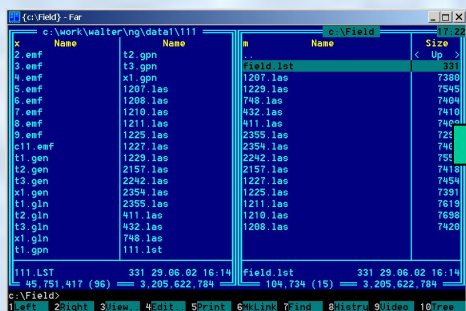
{c:\Field} - Far

c:\work\walter\ng\data1\111

| x | Name | Name |
|---|---|---|
| 1.emf | | t2.gpn |
| 3.emf | | t3.gpn |
| 4.emf | | x1.gpn |
| 5.emf | | 1207.las |
| 6.emf | | 1208.las |
| 7.emf | | 1210.las |
| 8.emf | | 1211.las |
| 9.emf | | 1225.las |
| c11.emf | | 1227.las |
| t1.gen | | 1229.las |
| t2.gen | | 2157.las |
| t3.gen | | 2242.las |
| x1.gen | | 2354.las |
| t1.gln | | 2355.las |
| t2.gln | | 411.las |
| t3.gln | | 432.las |
| x1.gln | | 748.las |
| t1.gpn | | 111.lst |

111.LST 331 29.06.02 16:14
45,751,417 (96) 3,205,622,784

c:\Field 17:22

| m | Name | Size |
|---|---|---|
| | .. | Up |
| | field.lst | 331 |
| | 1207.las | 7380 |
| | 1229.las | 7545 |
| | 748.las | 7404 |
| | 432.las | 7410 |
| | 411.las | 7409 |
| | 2355.las | 7425 |
| | 2354.las | 7467 |
| | 2242.las | 7557 |
| | 2157.las | 7418 |
| | 1227.las | 7454 |
| | 1225.las | 7391 |
| | 1211.las | 7619 |
| | 1210.las | 7698 |
| | 1208.las | 7420 |

field.lst 331 29.06.02 16:14
104,734 (15) 3,205,622,784

c:\Field>

1Left 2Right 3View.. 4Edit.. 5Print 6MkLink 7Find 8Histry 9Video 10Tree